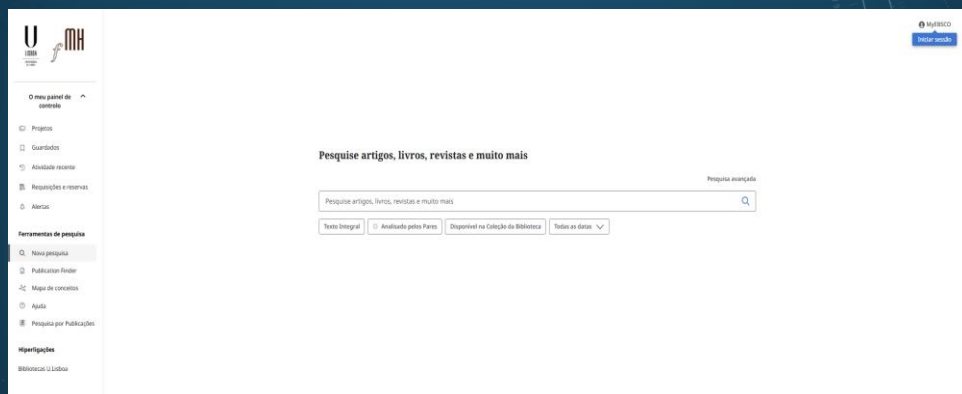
U LISBOA

fMH

O meu painel de controlo

Projetos

Guardados

Atividade recente

Requisições e reservas

Alertas

Ferramentas de pesquisa

Nova pesquisa

Publication Finder

Mapa de conceitos

Ajuda

Pesquisa por Publicações

Hiperligações

Bibliotecas ULisboa

MyEBSCO

Iniciar sessão

Pesquise artigos, livros, revistas e muito mais

Pesquisa avançada

Pesquise artigos, livros, revistas e muito mais

Texto Integral

Analisado pelos Pares

Disponível na Coleção da Biblioteca

Todas as datas